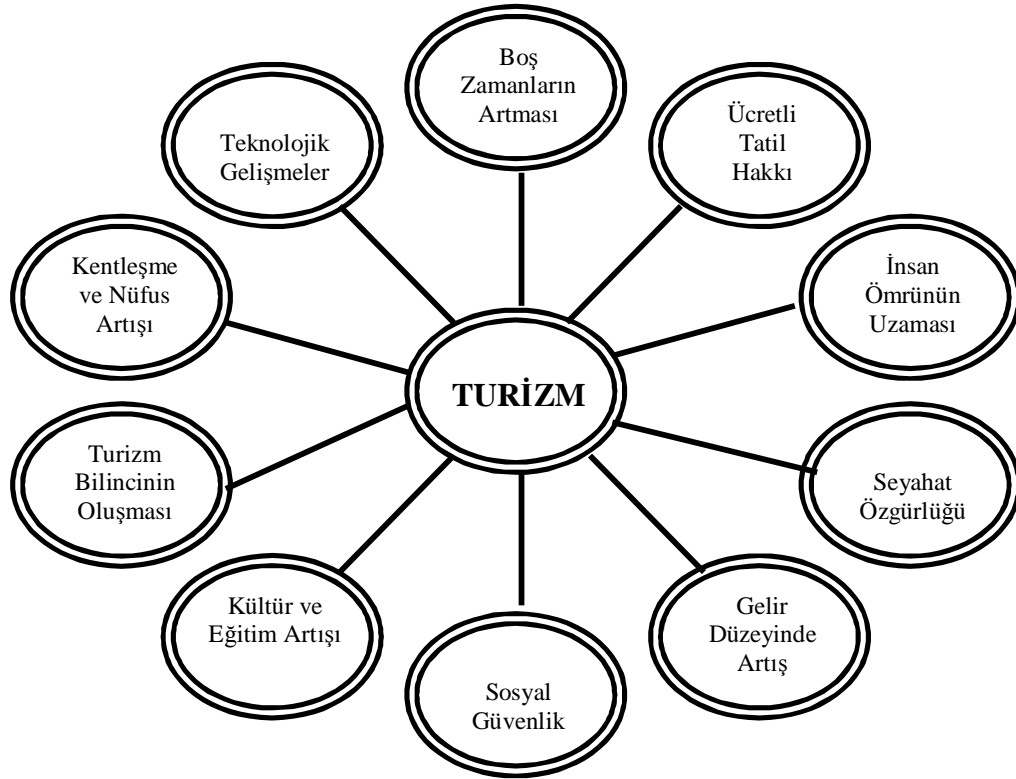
Boş Zamanların Artması

Teknolojik Gelişmeler

Ücretli Tatil Hakkı

Kentleşme ve Nüfus Artışı

İnsan Ömrünün Uzaması

TURİZM

Turizm Bilincinin Oluşması

Seyahat Özgürlüğü

Kültür ve Eğitim Artışı

Gelir Düzeyinde Artış

Sosyal Güvenlik